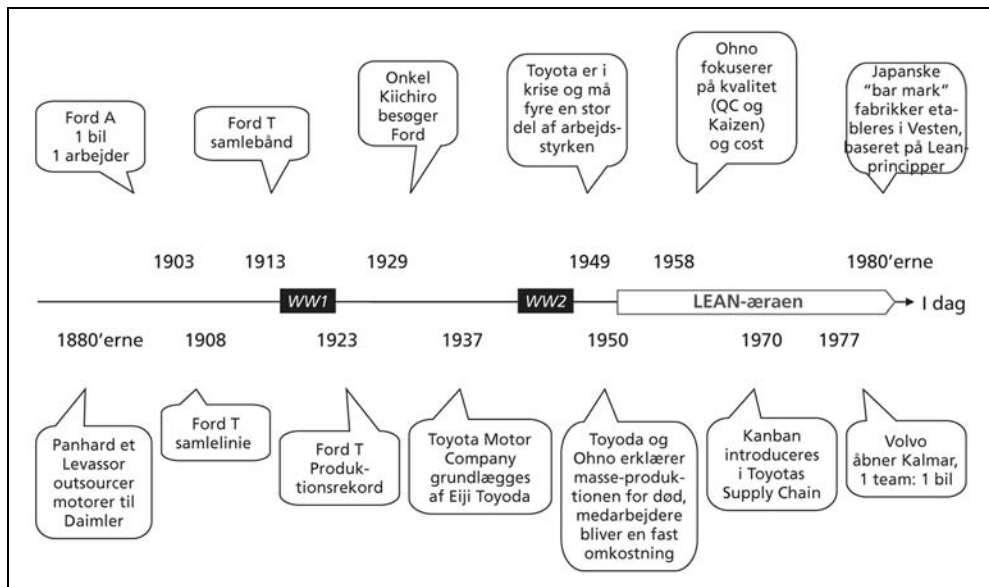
Ford A
1 bil
1 arbejder

Ford T
samlebånd

Onkel
Kiichiro
besøger
Ford

Toyota er i
krise og må
fyre en stor
del af arbejdsstyrken

Ohno
fokuserer
på kvalitet
(QC og
Kaizen)
og cost

Japanske
"bar mark"
fabrikker etableres i Vesten,
baseret på Leanprincipper

1903 1913 1929 1949 1958 1980'erne

WW1 WW2 LEAN-æraen I dag

1880'erne 1908 1923 1937 1950 1970 1977

Panhard et
Levassor
outsourcer
motorer til
Daimler

Ford T
samlelinie

Ford T
Produktionsrekord

Toyota Motor
Company
grundlægges
af Eiji Toyoda

Toyoda og
Ohno erklærer
masse-produktionen for død,
medarbejdere
bliver en fast
omkostning

Kanban
introduceres
i Toyotas
Supply Chain

Volvo
åbner Kalmar,
1 team: 1 bil